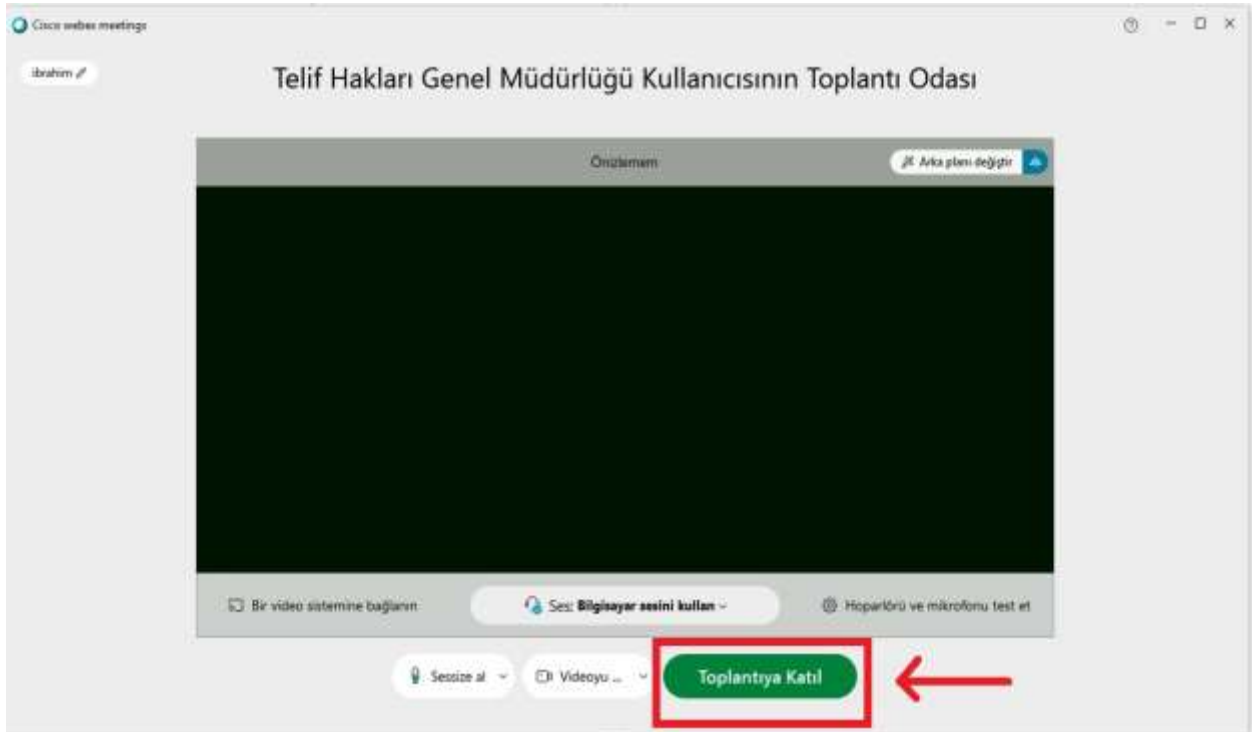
Cisco webex meetings

ibrahim

Telif Hakları Genel Müdürlüğü Kullanıcısının Toplantı Odası

Önizlemem

Arka planı değiştir

Bir video sistemine bağlanın

Ses: Bilgisayar sesini kullan

Hoparlörü ve mikrofonu test et

Sessize al

Videoyu ...

Toplantıya Katıl